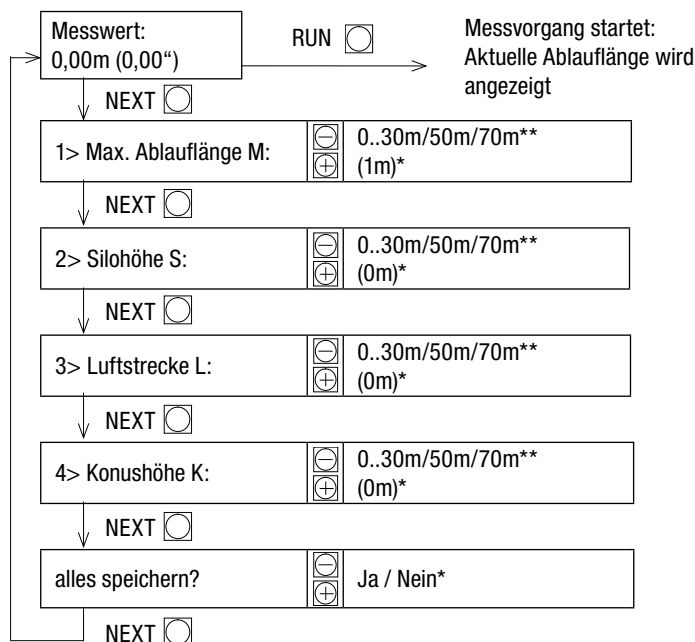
Messwert:
0,00m (0,00")

RUN

Messvorgang startet:
Aktuelle Ablauflänge wird angezeigt

NEXT

1> Max. Ablauflänge M:

0..30m/50m/70m**
(1m)*

NEXT

2> Silohöhe S:

0..30m/50m/70m**
(0m)*

NEXT

3> Luftstrecke L:

0..30m/50m/70m**
(0m)*

NEXT

4> Konushöhe K:

0..30m/50m/70m**
(0m)*

NEXT

alles speichern?

Ja / Nein*

NEXT